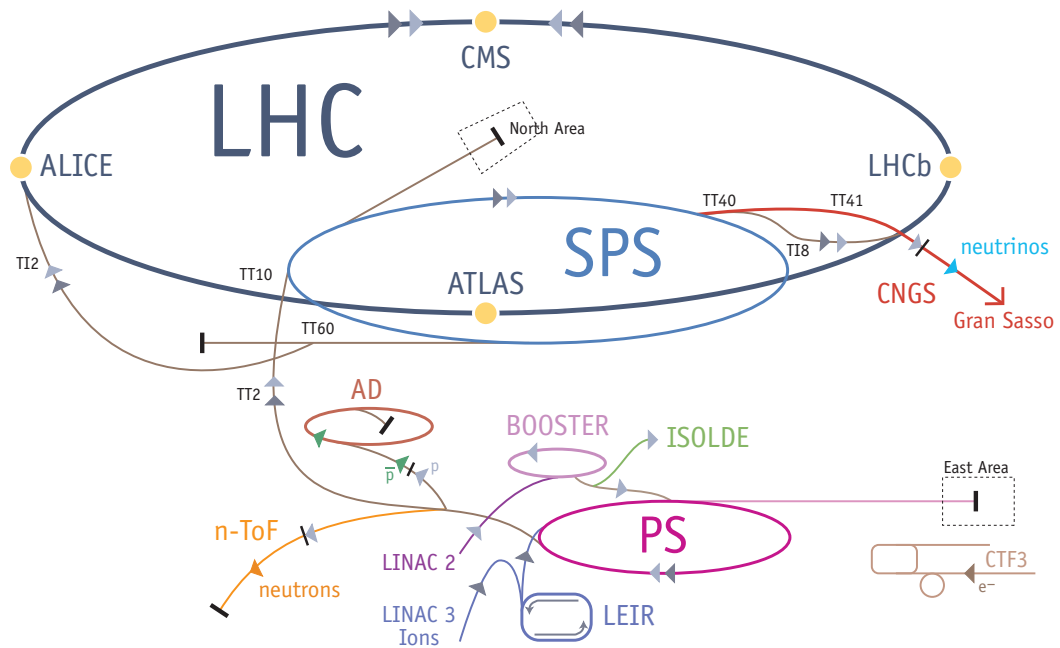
CMS

LHC

North Area

ALICE

LHCb

TT40

TT41

SPS

TI8

neutrinos

TI2

TT10

ATLAS

CNGS

Gran Sasso

TT60

AD

TT2

BOOSTER

ISOLDE

$\overline{p}$

p

East Area

n-ToF

PS

LINAC 2

CTF3

$e^-$

neutrons

LINAC 3
Ions

LEIR